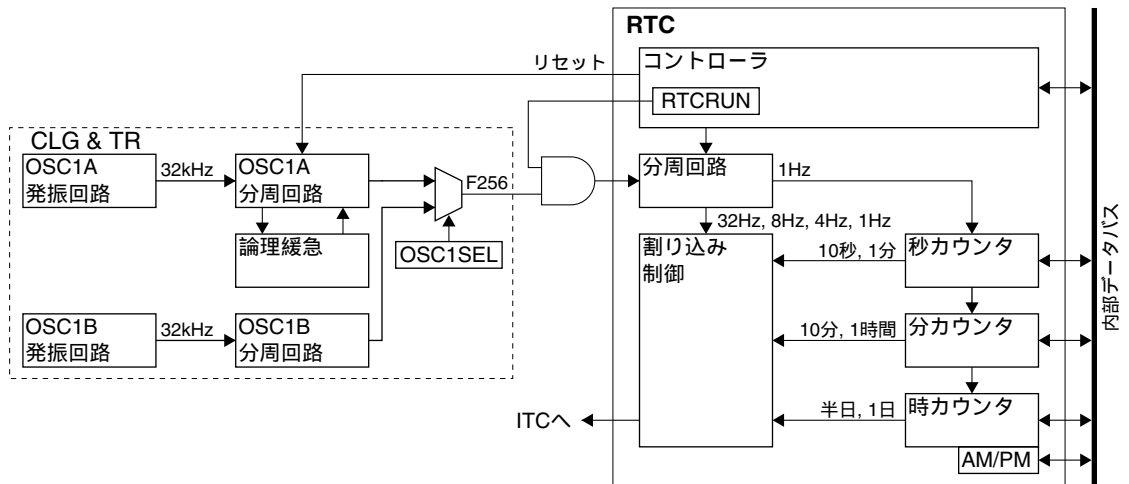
RTC

リセット

コントローラ

RTCRUN

CLG & TR

OSC1A 発振回路

32kHz

OSC1A 分周回路

F256

分周回路

1Hz

論理緩急

OSC1SEL

32Hz, 8Hz, 4Hz, 1Hz

割り込み 制御

10秒, 1分

秒カウンタ

内部データバス

OSC1B 発振回路

32kHz

OSC1B 分周回路

10分, 1時間

分カウンタ

ITCへ

半日, 1日

時カウンタ

AM/PM